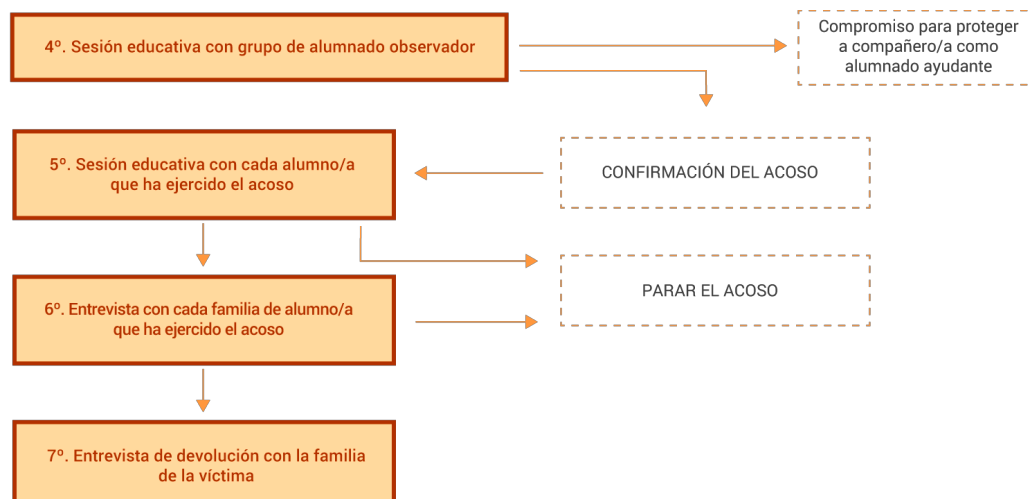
4º. Sesión educativa con grupo de alumnado observador

Compromiso para proteger a compañero/a como alumnado ayudante

5º. Sesión educativa con cada alumno/a que ha ejercido el acoso

CONFIRMACIÓN DEL ACOSO

PARAR EL ACOSO

6º. Entrevista con cada familia de alumno/a que ha ejercido el acoso

7º. Entrevista de devolución con la familia de la víctima